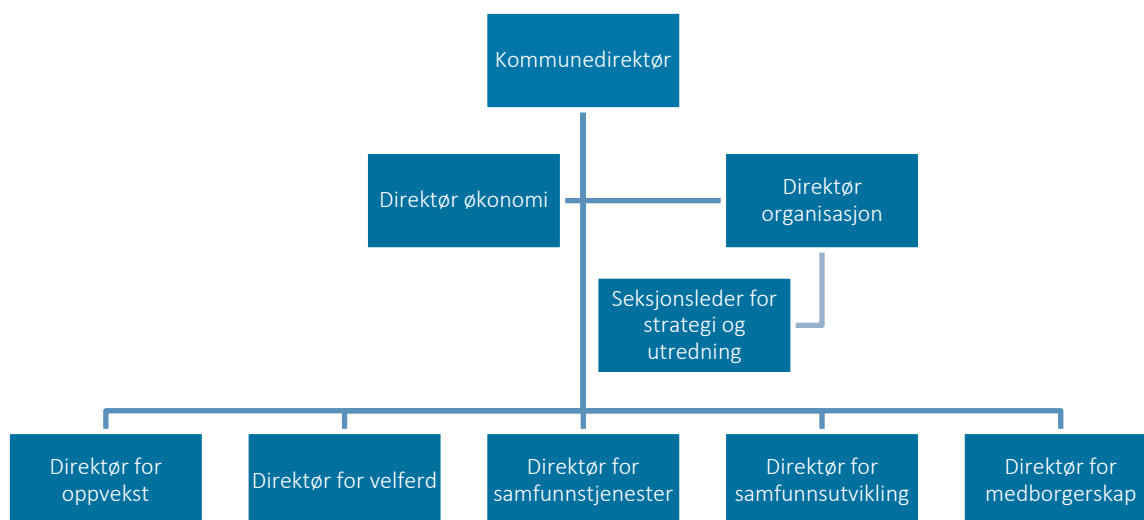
Kommunedirektør

Direktør økonomi

Direktør organisasjon

Seksjonsleder for strategi og utredning

Direktør for oppvekst

Direktør for velferd

Direktør for samfunnstjenester

Direktør for samfunnsutvikling

Direktør for medborgerskap